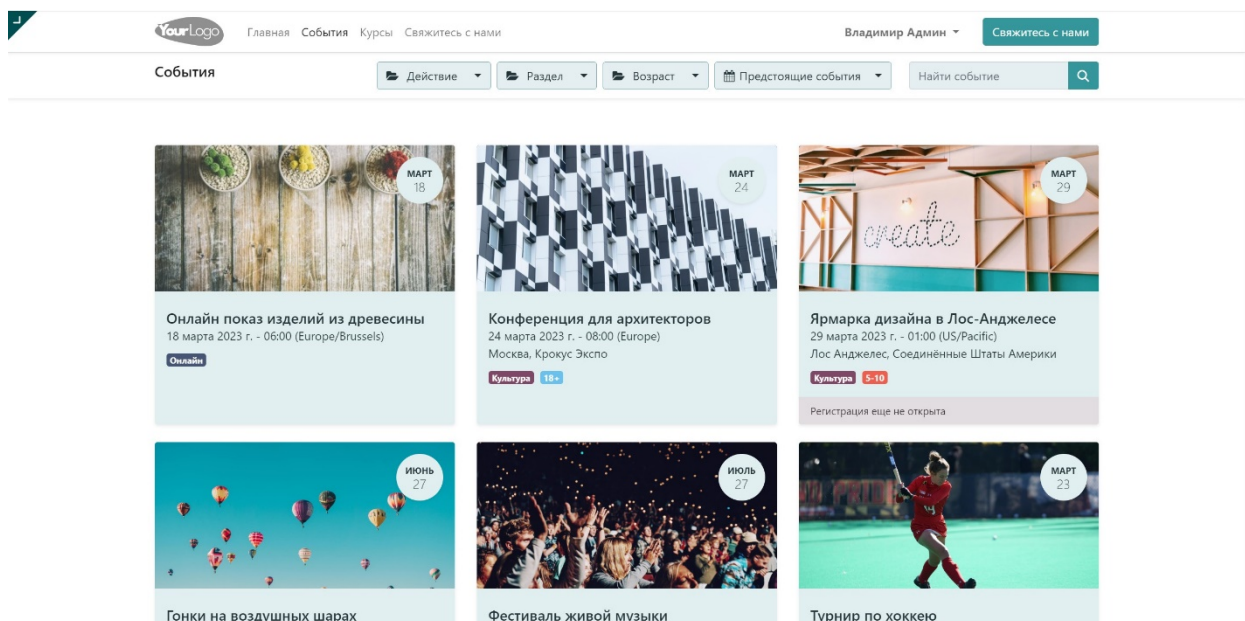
YourLogo Главная События Курсы Свяжитесь с нами

Владимир Админ

Свяжитесь с нами

События

Действие Раздел Возраст Предстоящие события Найти событие

МАРТ 18

Онлайн показ изделий из древесины
18 марта 2023 г. - 06:00 (Europe/Brussels)
Онлайн

МАРТ 24

Конференция для архитекторов
24 марта 2023 г. - 08:00 (Europe)
Москва, Крокус Экспо
Культура 18+

МАРТ 29

create

Ярмарка дизайна в Лос-Анджелесе
29 марта 2023 г. - 01:00 (US/Pacific)
Лос Анджелес, Соединённые Штаты Америки
Культура 5-10
Регистрация еще не открыта

ИЮНЬ 27

Гонки на воздушных шарах

ИЮЛЬ 27

Фестиваль живой музыки

МАРТ 23

Турнир по хоккею